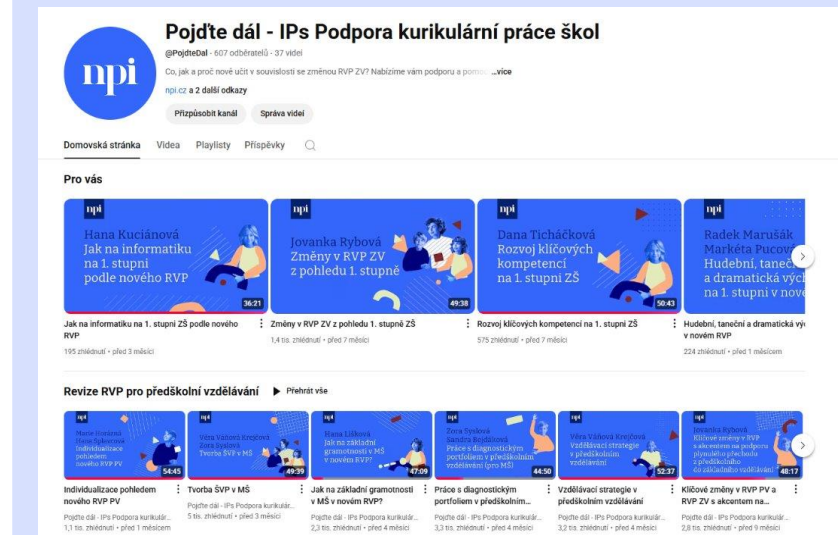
npi

Pojďte dál - IPs Podpora kurikulární práce škol

@PojdteDal · 607 odběratelů · 37 videí

Co, jak a proč nové učit v souvislosti se změnou RVP ZV? Nabízíme vám podporu a pom ...více

npi.cz a 2 další odkazy

Přizpůsobit kanál Správa videí

Domovská stránka Videa Playlisty Příspěvky

Pro vás

npi Hana Kuciánová Jak na informatiku na 1. stupni podle nového RVP 36:21

Jak na informatiku na 1. stupni ZŠ podle nového RVP
195 zhlédnutí • před 3 měsíci

npi Jovanka Rybová Změny v RVP ZV z pohledu 1. stupně 49:38

Změny v RVP ZV z pohledu 1. stupně ZŠ
1,4 tis. zhlédnutí • před 7 měsíci

npi Dana Ticháčková Rozvoj klíčových kompetencí na 1. stupni ZŠ 50:43

Rozvoj klíčových kompetencí na 1. stupni ZŠ
575 zhlédnutí • před 7 měsíci

npi Radek Marušák Markéta Pucová Hudební, tanec a dramatická výc na 1. stupni v nov

Hudební, taneční a dramatická vý v novém RVP
224 zhlédnutí • před 1 měsícem

Revize RVP pro předškolní vzdělávání ▶ Přehrát vše

npi Marie Bonková Hana Splavcová Individualizace pohledem nového RVP PV 54:45

Individualizace pohledem nového RVP PV
Pojďte dál - IPs Podpora kurikulár...
1,1 tis. zhlédnutí • před 1 měsícem

npi Věra Vaňková Krejčová Zora Syslová Tvorba ŠVP v MŠ 49:39

Tvorba ŠVP v MŠ
Pojďte dál - IPs Podpora kurikulár...
5 tis. zhlédnutí • před 3 měsíci

npi Hana Líšková Jak na základní gramotnosti v novém RVP? 47:09

Jak na základní gramotnosti v MŠ v novém RVP?
Pojďte dál - IPs Podpora kurikulár...
2,3 tis. zhlédnutí • před 4 měsíci

npi Zora Syslová Sandra Bojdíková Práce s diagnostickým portfoliem v předškolním vzdělávání (pro MŠ) 44:50

Práce s diagnostickým portfoliem v předškolním...
Pojďte dál - IPs Podpora kurikulár...
3,3 tis. zhlédnutí • před 4 měsíci

npi Věra Vaňková Krejčová Vzdělávací strategie v předškolním vzdělávání 52:37

Vzdělávací strategie v předškolním vzdělávání
Pojďte dál - IPs Podpora kurikulár...
3,2 tis. zhlédnutí • před 4 měsíci

npi Jovanka Rybová Klíčové změny v RVP s akcentem na podporu plynulého přechodu z předškolního do základního vzdělávání 48:17

Klíčové změny v RVP PV a RVP ZV s akcentem na...
Pojďte dál - IPs Podpora kurikulár...
2,8 tis. zhlédnutí • před 9 měsíci